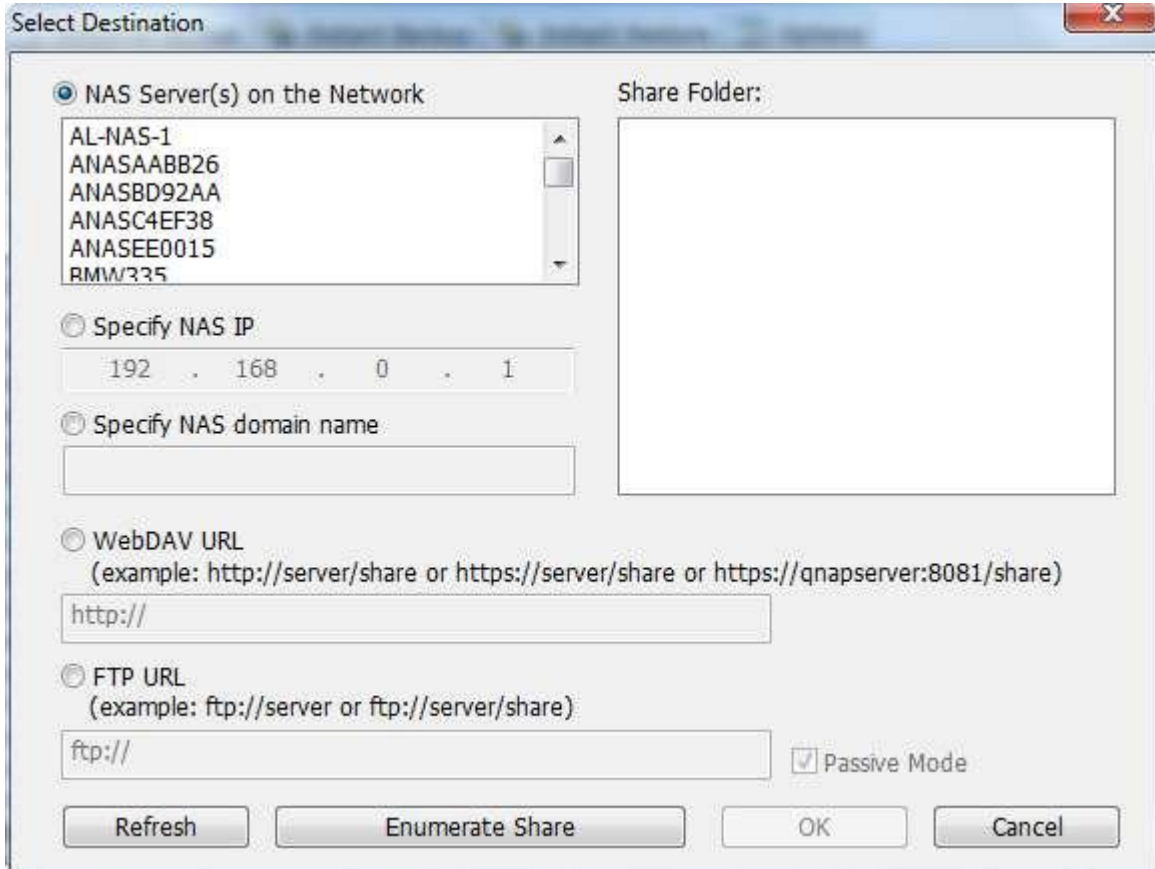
Select Destination

NAS Server(s) on the Network

AL-NAS-1
ANASAABB26
ANASBD92AA
ANASC4EF38
ANASEE0015
BMW335

Share Folder:

Specify NAS IP

192 . 168 . 0 . 1

Specify NAS domain name

WebDAV URL
(example: http://server/share or https://server/share or https://qnapserver:8081/share)

http://

FTP URL
(example: ftp://server or ftp://server/share)

ftp://

Passive Mode

Refresh

Enumerate Share

OK

Cancel